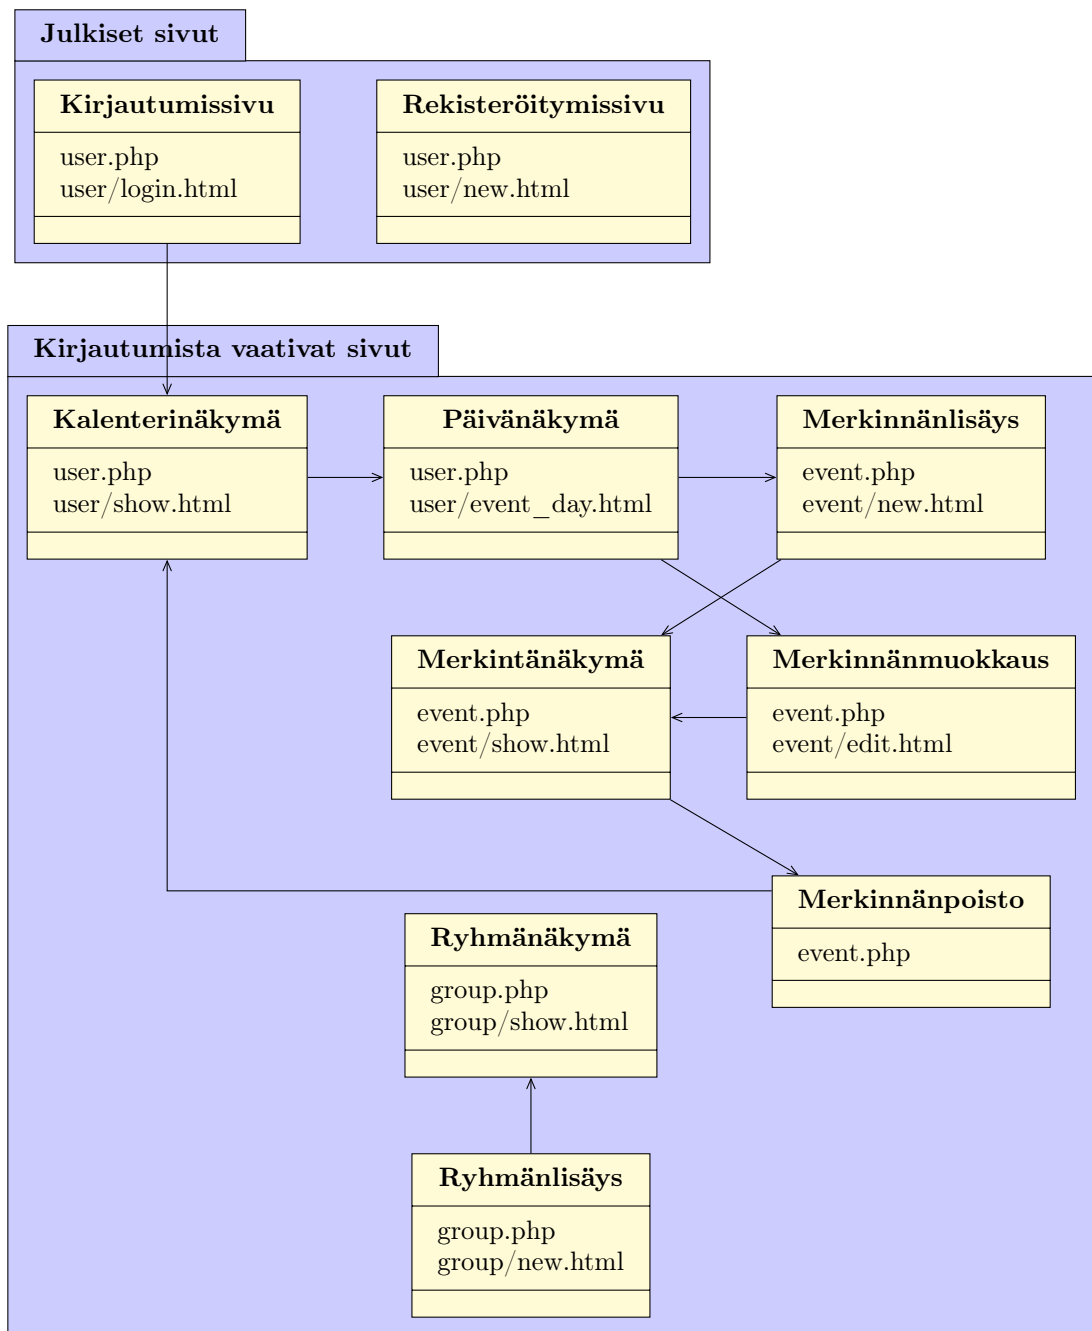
Julkiset sivut

Kirjautumissivu

user.php
user/login.html

Rekisteröitymissivu

user.php
user/new.html

Kirjautumista vaativat sivut

Kalenterinäkymä

user.php
user/show.html

Päivänäkymä

user.php
user/event_day.html

Merkinnänlisäys

event.php
event/new.html

Merkintänäkymä

event.php
event/show.html

Merkinnänmuokkaus

event.php
event/edit.html

Merkinnänpoisto

event.php

Ryhmänäkymä

group.php
group/show.html

Ryhmänlisäys

group.php
group/new.html